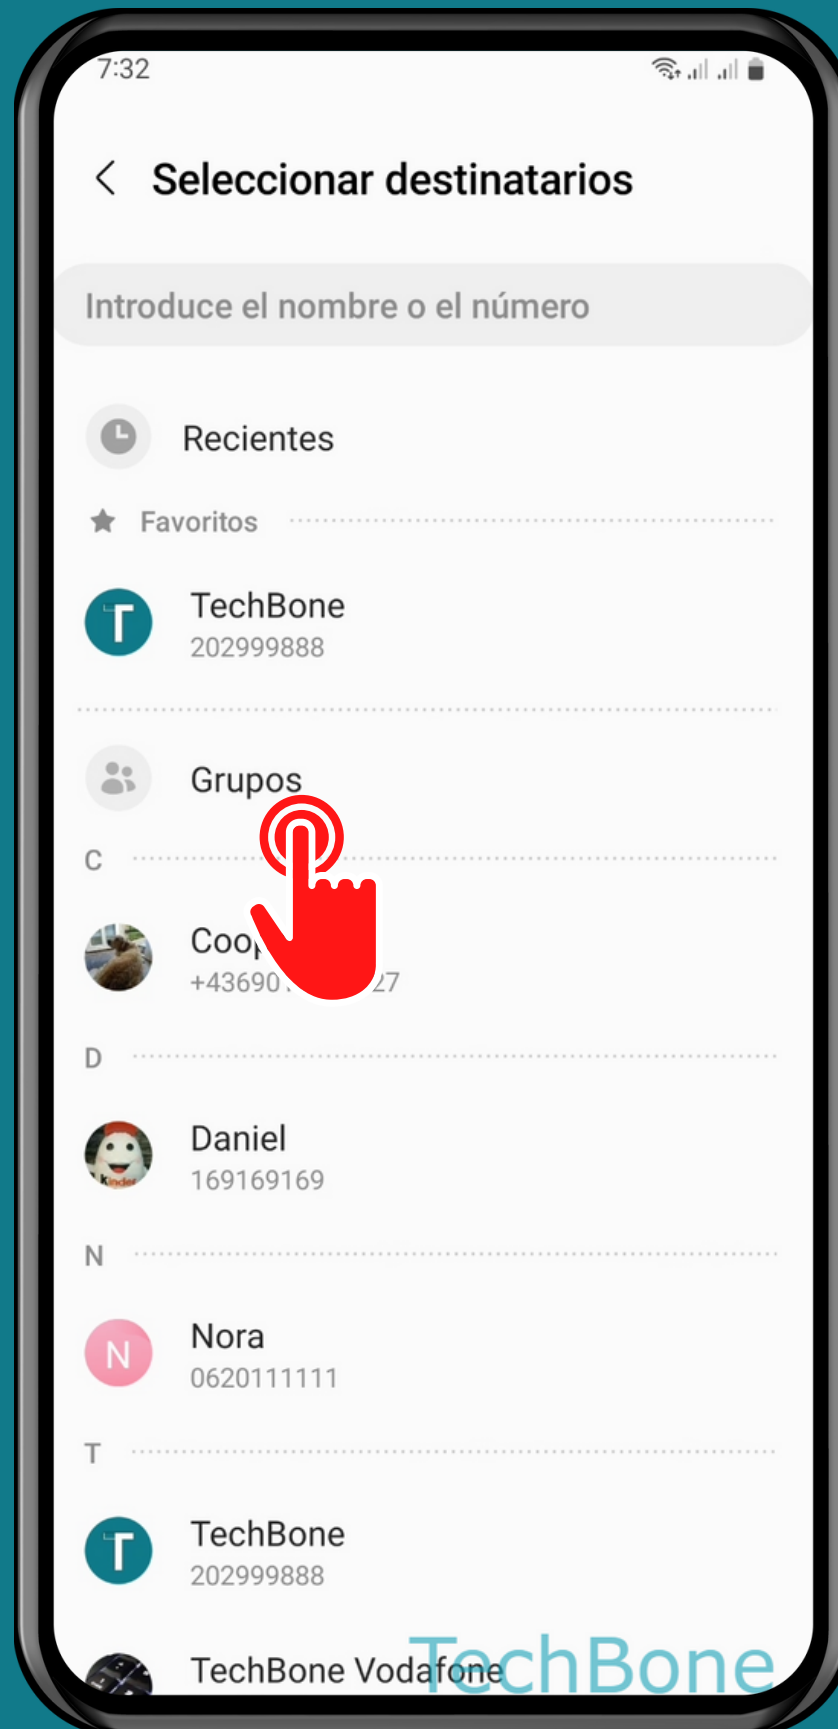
7:32

Seleccionar destinatarios

Introduce el nombre o el número

Recientes

Favoritos

T
TechBone
202999888

Grupos

C

Coo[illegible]
+43690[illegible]27

D

Daniel
169169169

N

N
Nora
0620111111

T

T
TechBone
202999888

TechBone Vodafone

TechBone